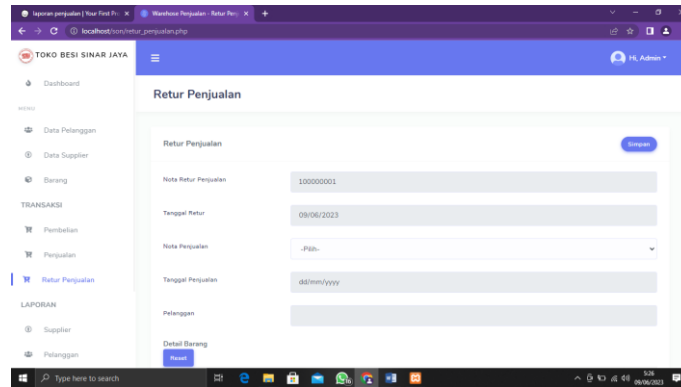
laporan penjualan | Your First Pr... × Warehouse Penjualan - Retur Penj... × +

localhost/son/retur_penjualan.php

TOKO BESI SINAR JAYA

Hi, Admin

Dashboard

MENU

Data Pelanggan

Data Supplier

Barang

TRANSAKSI

Pembelian

Penjualan

Retur Penjualan

LAPORAN

Supplier

Pelanggan

Retur Penjualan

Retur Penjualan

Simpan

Nota Retur Penjualan

100000001

Tanggal Retur

09/06/2023

Nota Penjualan

-Pilih-

Tanggal Penjualan

dd/mm/yyyy

Pelanggan

Detail Barang

Reset

Type here to search

5:26
09/06/2023